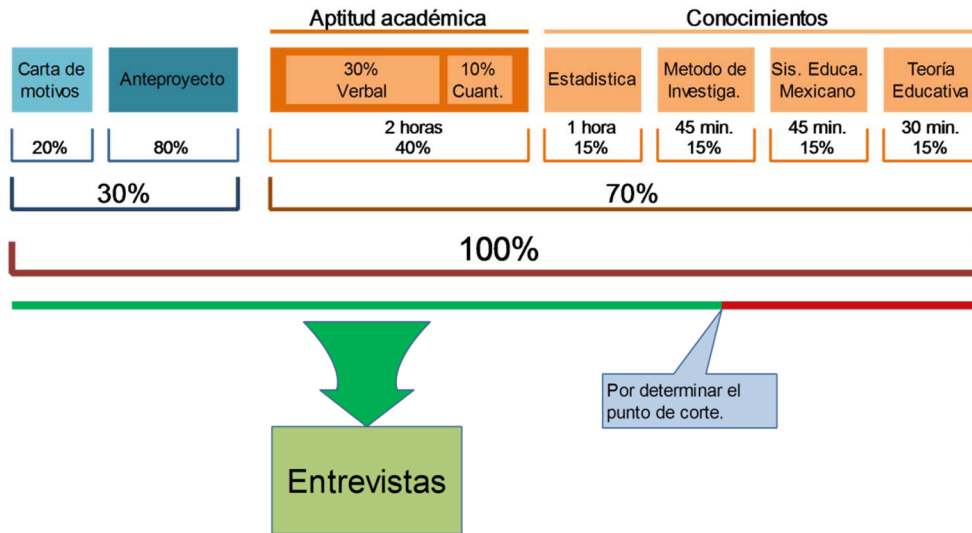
Aptitud académica

Conocimientos

Carta de motivos

Anteproyecto

30% Verbal

10% Cuant.

Estadistica

Metodo de Investiga.

Sis. Educa. Mexicano

Teoría Educativa

20%

80%

2 horas 40%

1 hora 15%

45 min. 15%

45 min. 15%

30 min. 15%

30%

70%

100%

Por determinar el punto de corte.

Entrevistas